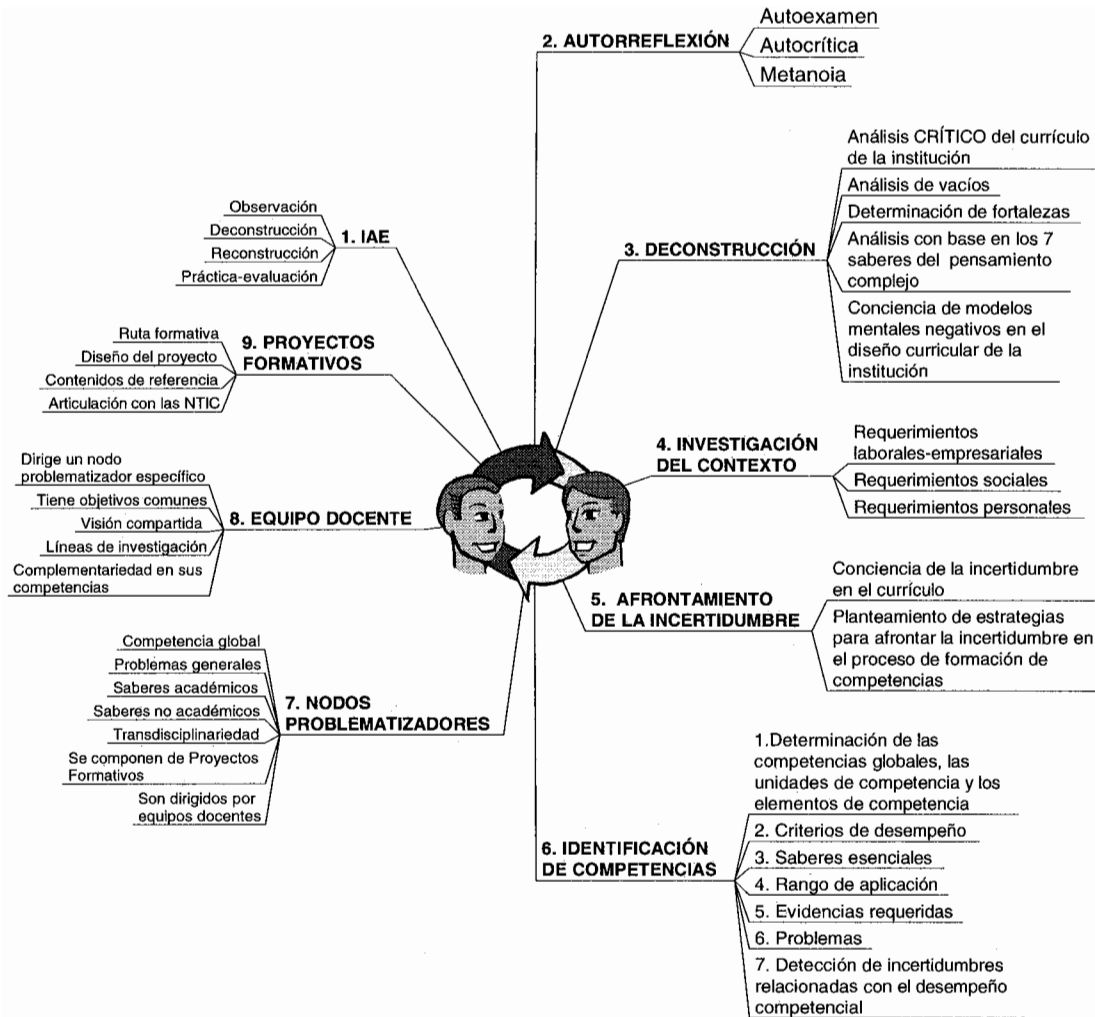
2. AUTORREFLEXIÓN
Autoexamen
Autocrítica
Metanoia

1. IAE
Observación
Deconstrucción
Reconstrucción
Práctica-evaluación

3. DECONSTRUCCIÓN
Análisis CRÍTICO del currículo de la institución
Análisis de vacíos
Determinación de fortalezas
Análisis con base en los 7 saberes del pensamiento complejo
Conciencia de modelos mentales negativos en el diseño curricular de la institución

9. PROYECTOS FORMATIVOS
Ruta formativa
Diseño del proyecto
Contenidos de referencia
Articulación con las NTIC

4. INVESTIGACIÓN DEL CONTEXTO
Requerimientos laborales-empresariales
Requerimientos sociales
Requerimientos personales

8. EQUIPO DOCENTE
Dirige un nodo problematizador específico
Tiene objetivos comunes
Visión compartida
Líneas de investigación
Complementariedad en sus competencias

5. AFRONTAMIENTO DE LA INCERTIDUMBRE
Conciencia de la incertidumbre en el currículo
Planteamiento de estrategias para afrontar la incertidumbre en el proceso de formación de competencias

7. NODOS PROBLEMATIZADORES
Competencia global
Problemas generales
Saberes académicos
Saberes no académicos
Transdisciplinariedad
Se componen de Proyectos Formativos
Son dirigidos por equipos docentes

6. IDENTIFICACIÓN DE COMPETENCIAS
1.Determinación de las competencias globales, las unidades de competencia y los elementos de competencia
2. Criterios de desempeño
3. Saberes esenciales
4. Rango de aplicación
5. Evidencias requeridas
6. Problemas
7. Detección de incertidumbres relacionadas con el desempeño competencial